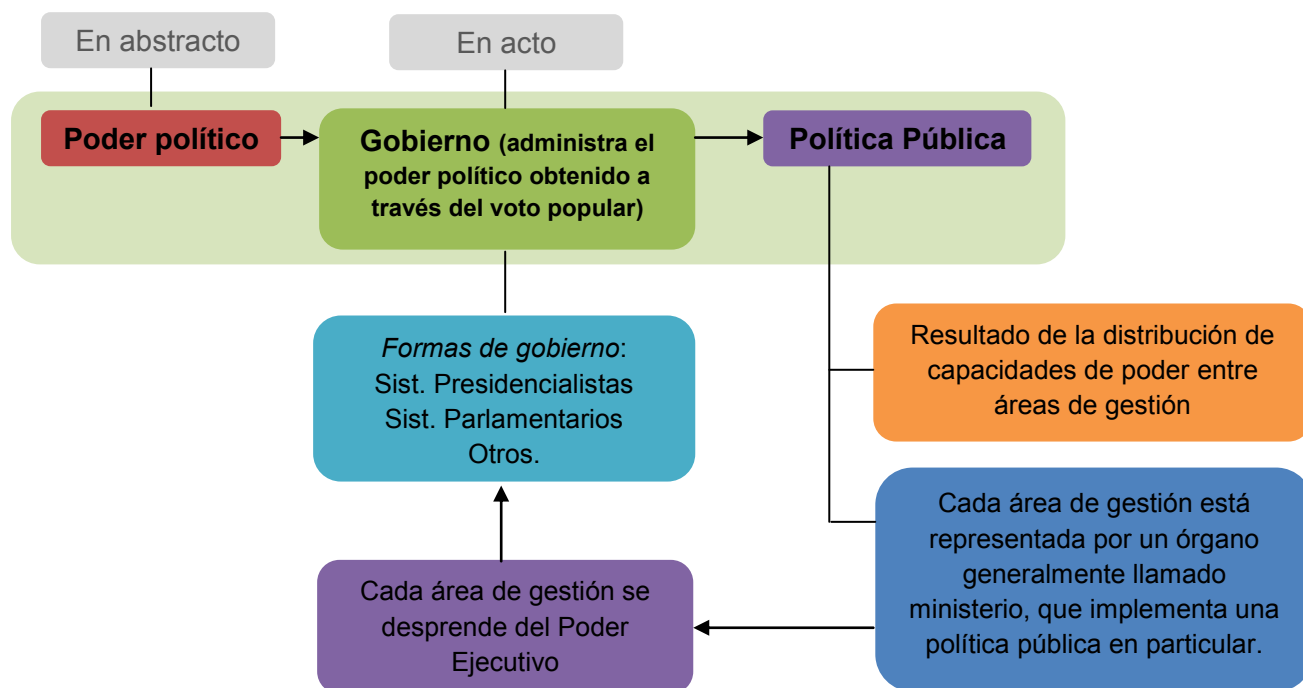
En abstracto

En acto

Poder político

Gobierno (administra el poder político obtenido a través del voto popular)

Política Pública

Formas de gobierno:
Sist. Presidencialistas
Sist. Parlamentarios
Otros.

Resultado de la distribución de capacidades de poder entre áreas de gestión

Cada área de gestión está representada por un órgano generalmente llamado ministerio, que implementa una política pública en particular.

Cada área de gestión se desprende del Poder Ejecutivo